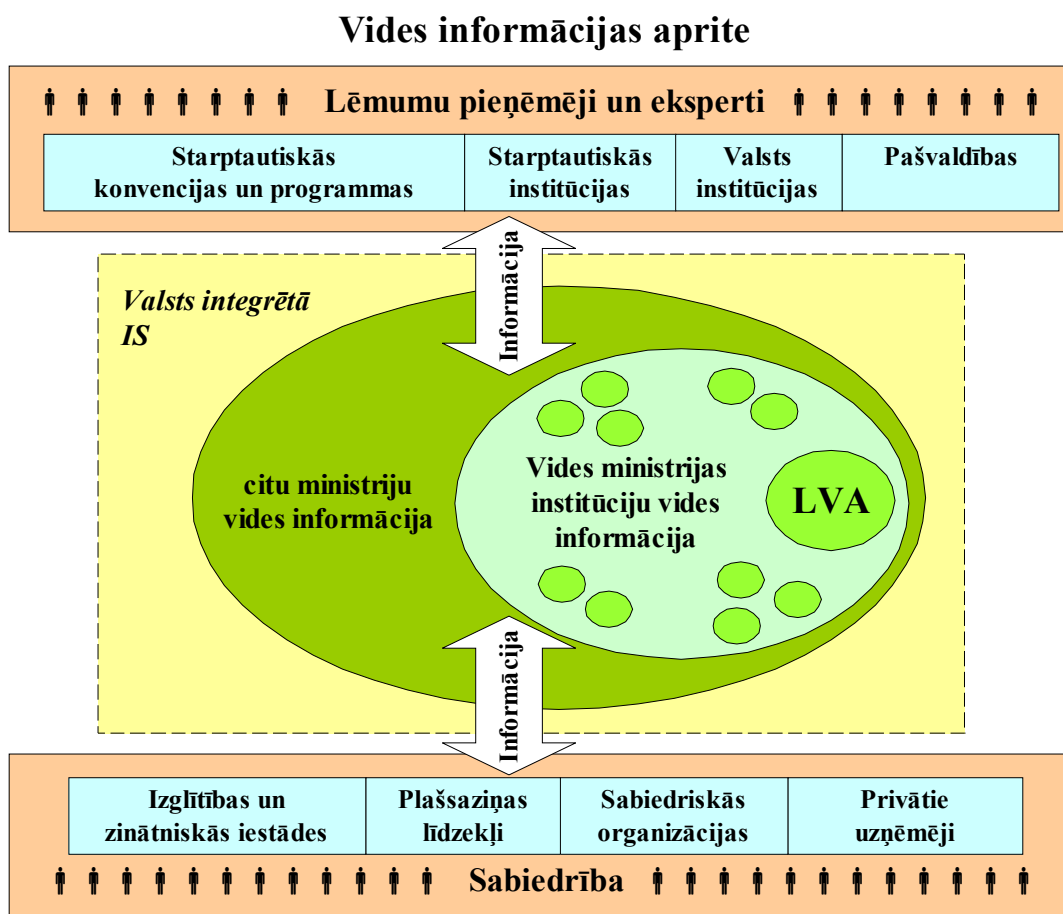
Vides informācijas aprite

Lēmumu pieņēmēji un eksperti

| Starptautiskās konvencijas un programmas | Starptautiskās institūcijas | Valsts institūcijas | Pašvaldības |
|---|---|---|---|

Informācija

Valsts integrētā IS

citu ministriju vides informācija

Vides ministrijas institūciju vides informācija

LVA

Informācija

| Izglītības un zinātniskās iestādes | Plašsaziņas līdzekļi | Sabiedriskās organizācijas | Privātie uzņēmēji |
|---|---|---|---|

Sabiedrība